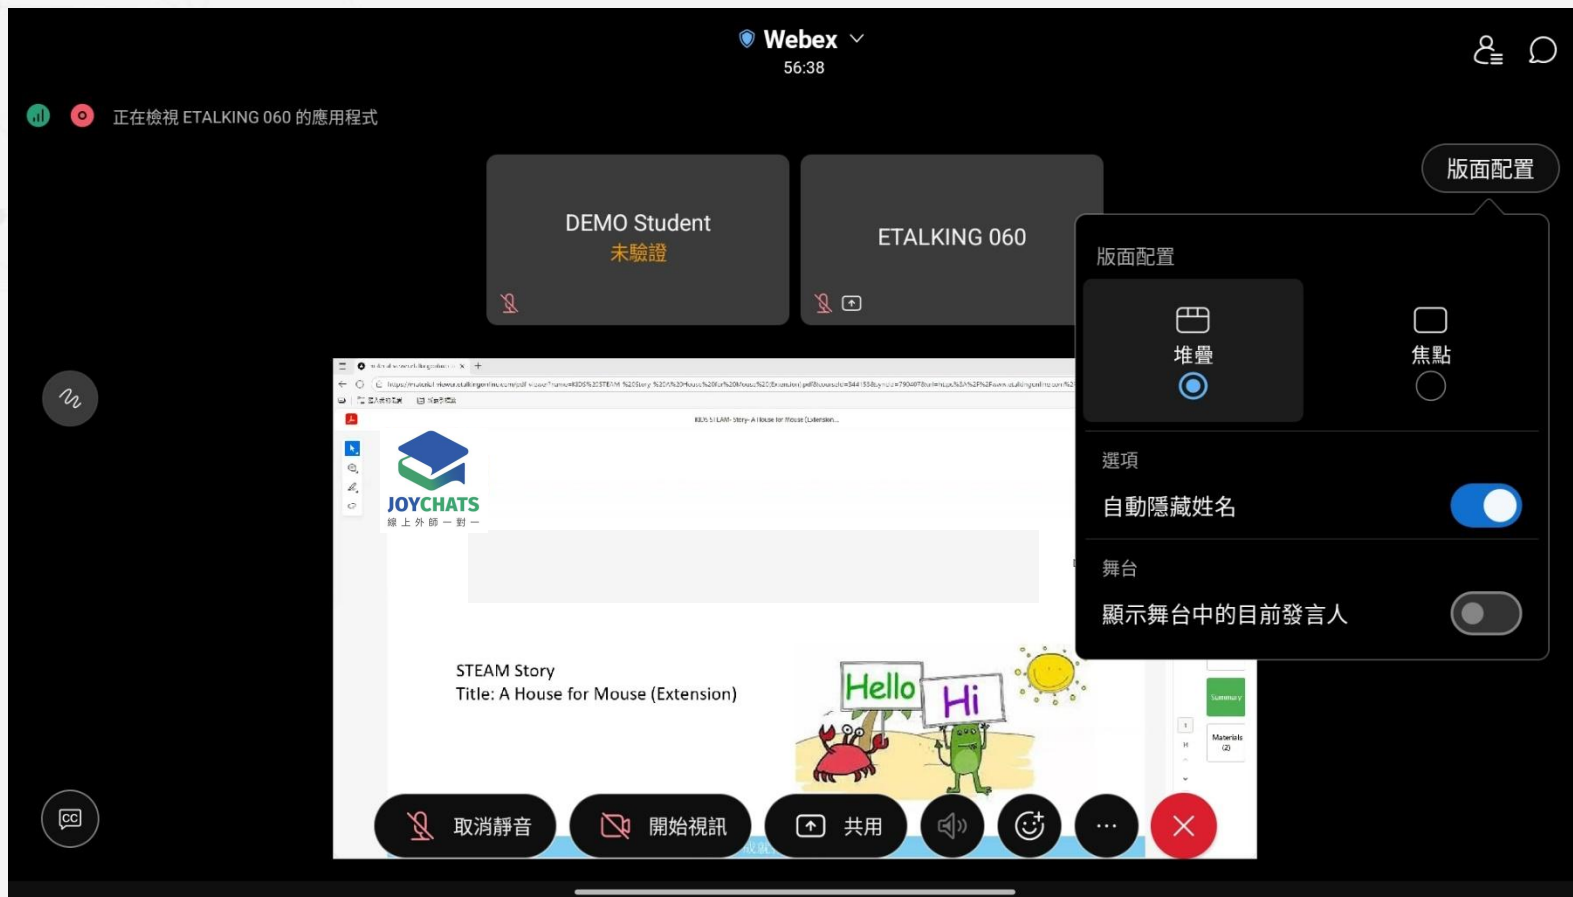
Webex
56:38

正在檢視 ETALKING 060 的應用程式

DEMO Student
未驗證

ETALKING 060

版面配置

版面配置

堆疊

焦點

選項

自動隱藏姓名

舞台

顯示舞台中的目前發言人

JOYCHATS
線上外師一對一

KIDS STEAM- Story- A House for Mouse (Extension)

STEAM Story
Title: A House for Mouse (Extension)

Hello

Hi

Summary

Materials (2)

取消靜音

開始視訊

共用

CC